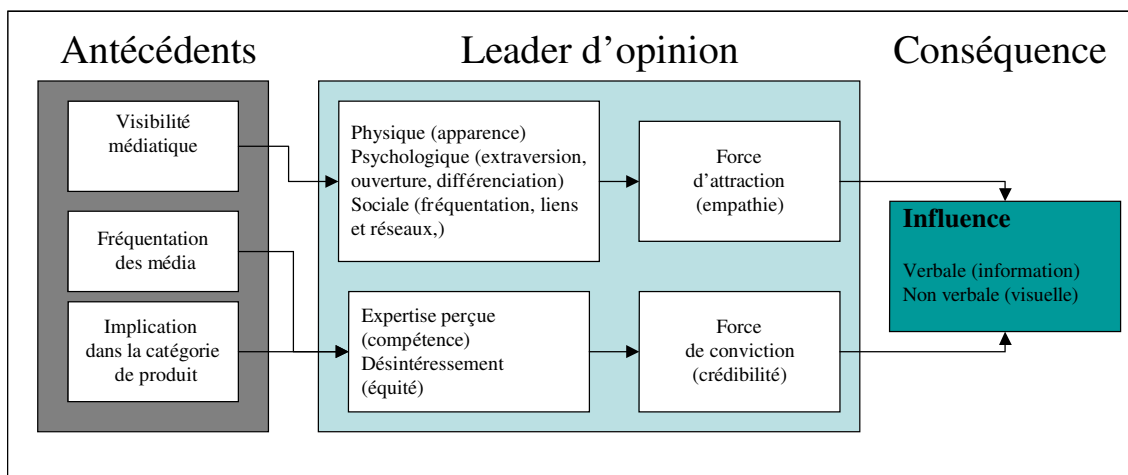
Antécédents

Leader d'opinion

Conséquence

Visibilité médiatique

Fréquentation des média

Implication dans la catégorie de produit

Physique (apparence)
Psychologique (extraversion, ouverture, différenciation)
Sociale (fréquentation, liens et réseaux,)

Force d'attraction (empathie)

Expertise perçue (compétence)
Désintéressement (équité)

Force de conviction (crédibilité)

Influence

Verbale (information)
Non verbale (visuelle)